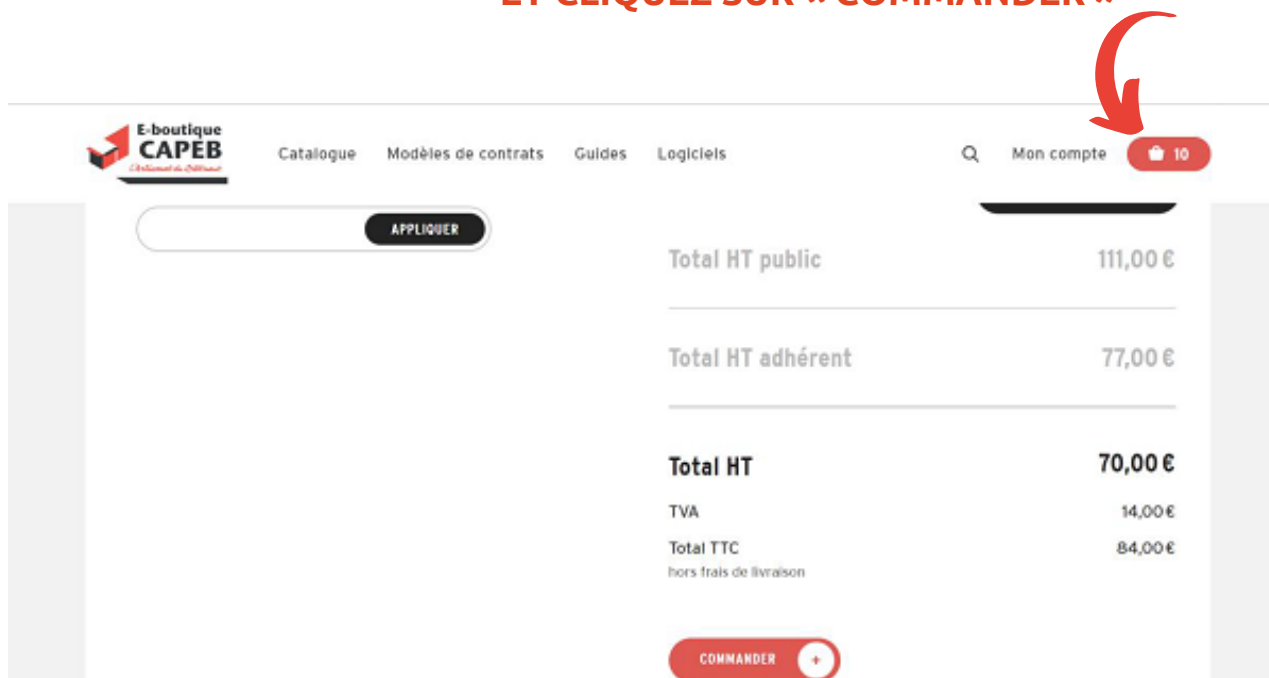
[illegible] « COMMANDER »

E-boutique CAPEB

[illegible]

Catalogue Modèles de contrats Guides Logiciels

Mon compte 10

APPLIQUER

Total HT public 111,00 €

Total HT adhérent 77,00 €

Total HT 70,00 €

TVA 14,00€

Total TTC 84,00€

hors frais de livraison

COMMANDER +